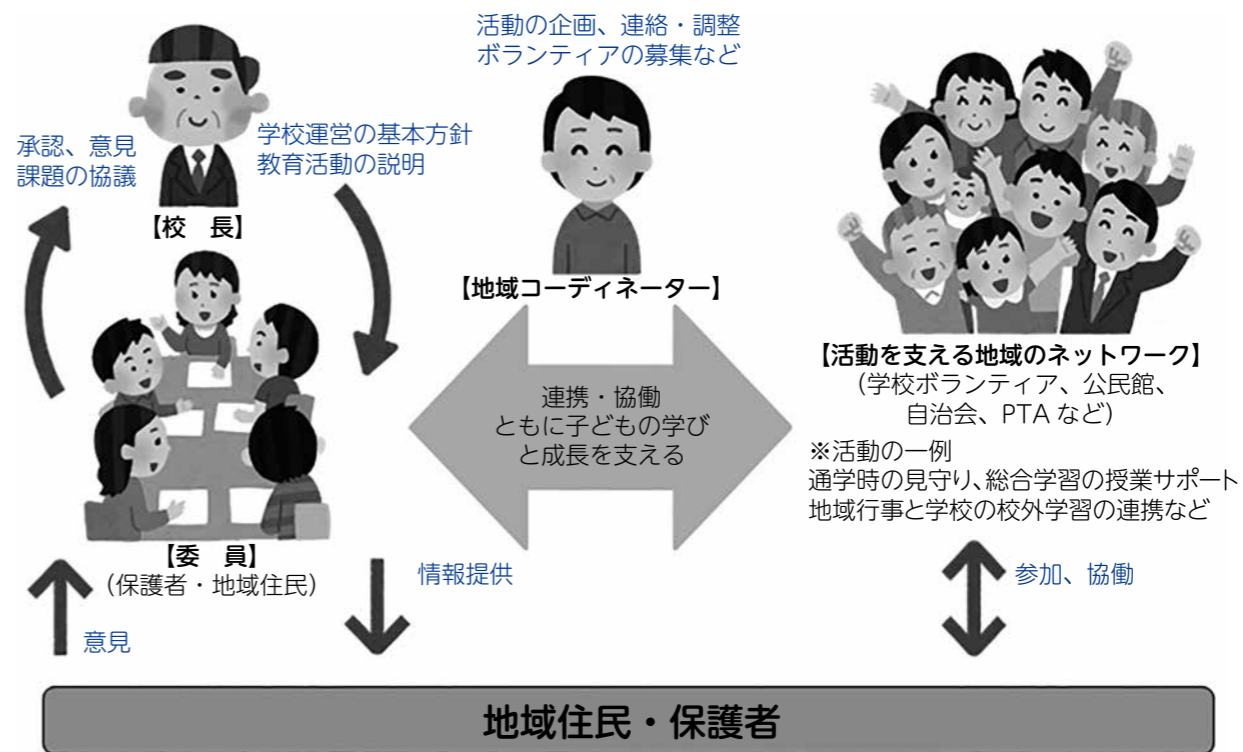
活動の企画、連絡・調整
ボランティアの募集など

承認、意見
課題の協議

学校運営の基本方針
教育活動の説明

【校　長】

【地域コーディネーター】

【活動を支える地域のネットワーク】
（学校ボランティア、公民館、自治会、PTA など）

連携・協働
ともに子どもの学び
と成長を支える

※活動の一例
通学時の見守り、総合学習の授業サポート
地域行事と学校の校外学習の連携など

【委　員】
（保護者・地域住民）

情報提供

参加、協働

意見

地域住民・保護者